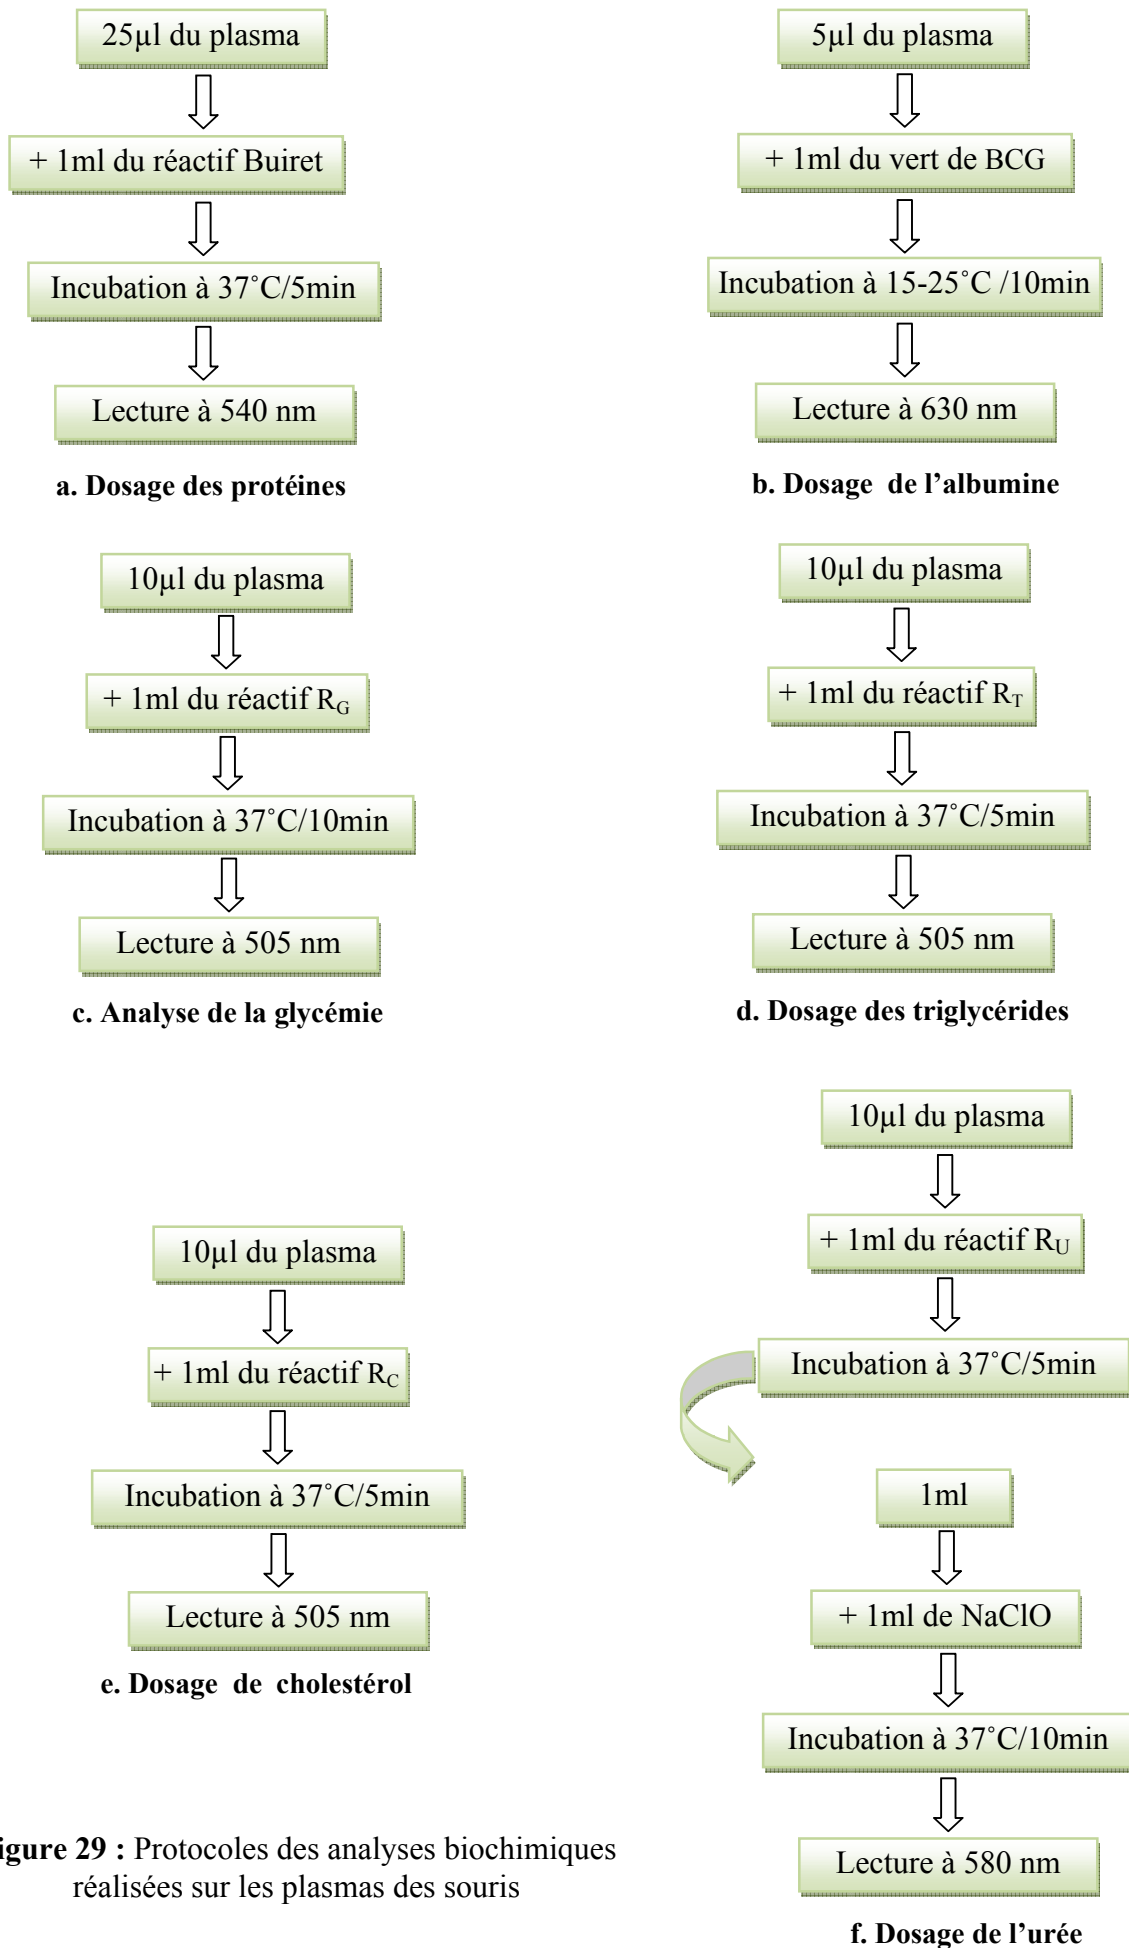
25µl du plasma

+ 1ml du réactif Buiret

Incubation à 37˚C/5min

Lecture à 540 nm

a. Dosage des protéines

5µl du plasma

+ 1ml du vert de BCG

Incubation à 15-25˚C /10min

Lecture à 630 nm

b. Dosage de l'albumine

10µl du plasma

+ 1ml du réactif $R_G$

Incubation à 37˚C/10min

Lecture à 505 nm

c. Analyse de la glycémie

10µl du plasma

+ 1ml du réactif $R_T$

Incubation à 37˚C/5min

Lecture à 505 nm

d. Dosage des triglycérides

10µl du plasma

+ 1ml du réactif $R_C$

Incubation à 37˚C/5min

Lecture à 505 nm

e. Dosage de cholestérol

10µl du plasma

+ 1ml du réactif $R_U$

Incubation à 37˚C/5min

1ml

+ 1ml de NaClO

Incubation à 37˚C/10min

Lecture à 580 nm

f. Dosage de l'urée

igure 29 : Protocoles des analyses biochimiques réalisées sur les plasmas des souris